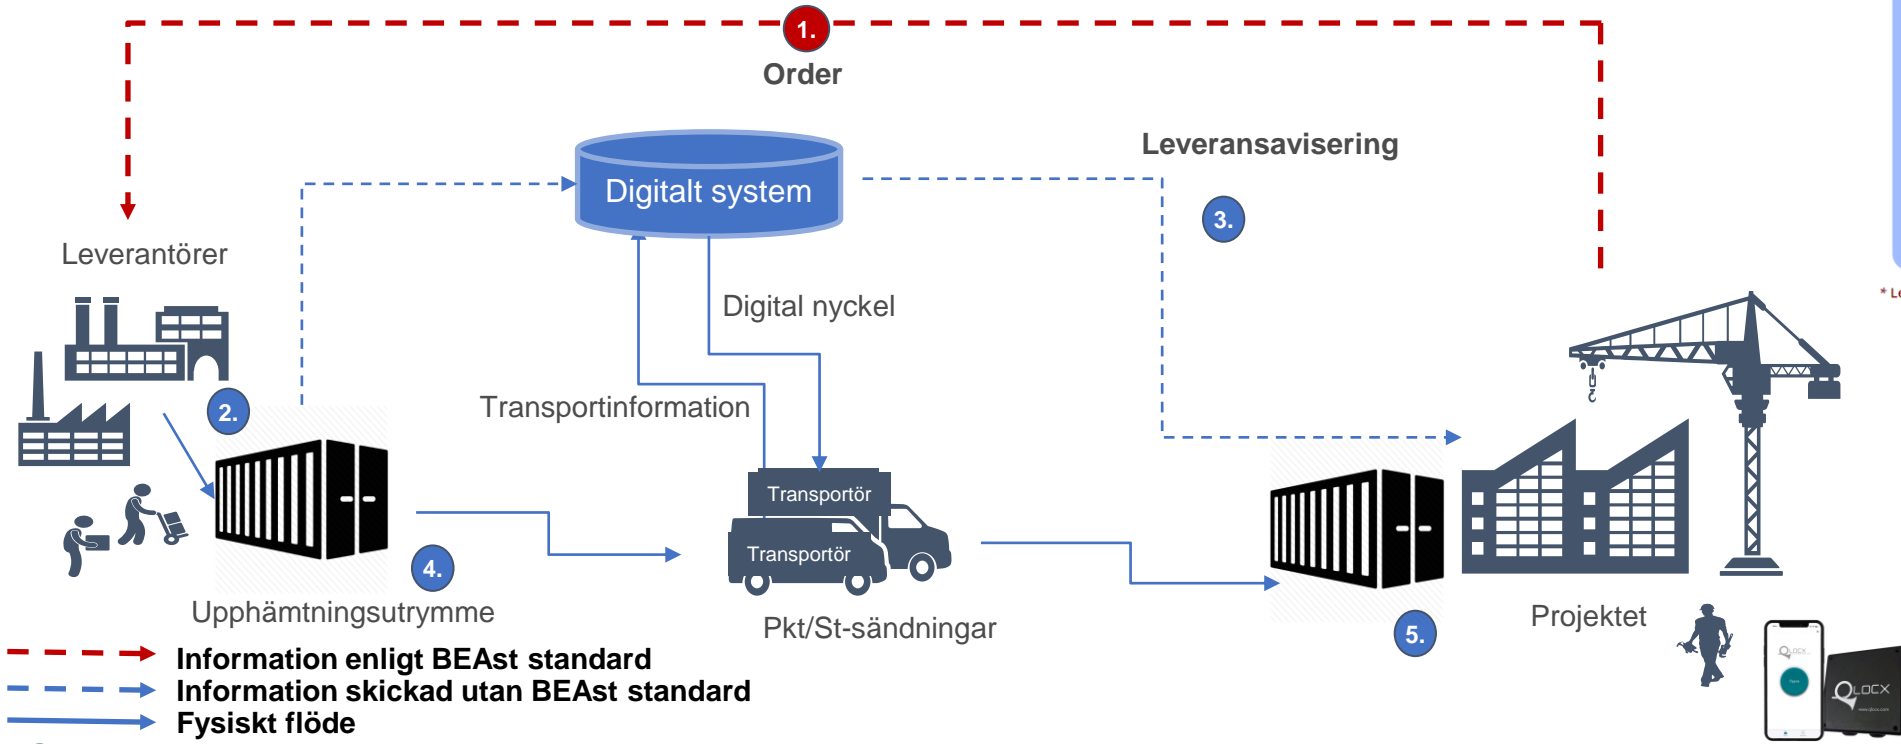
1.
Order

Digitalt system

Leveransavisering

3.

Leverantörer

Digital nyckel

2.

Transportinformation

Transportör

Transportör

4.

Upphämtningsutrymme

Pkt/St-sändningar

5.

Projektet

QLOCX

Information enligt BEAst standard
Information skickad utan BEAst standard
Fysiskt flöde